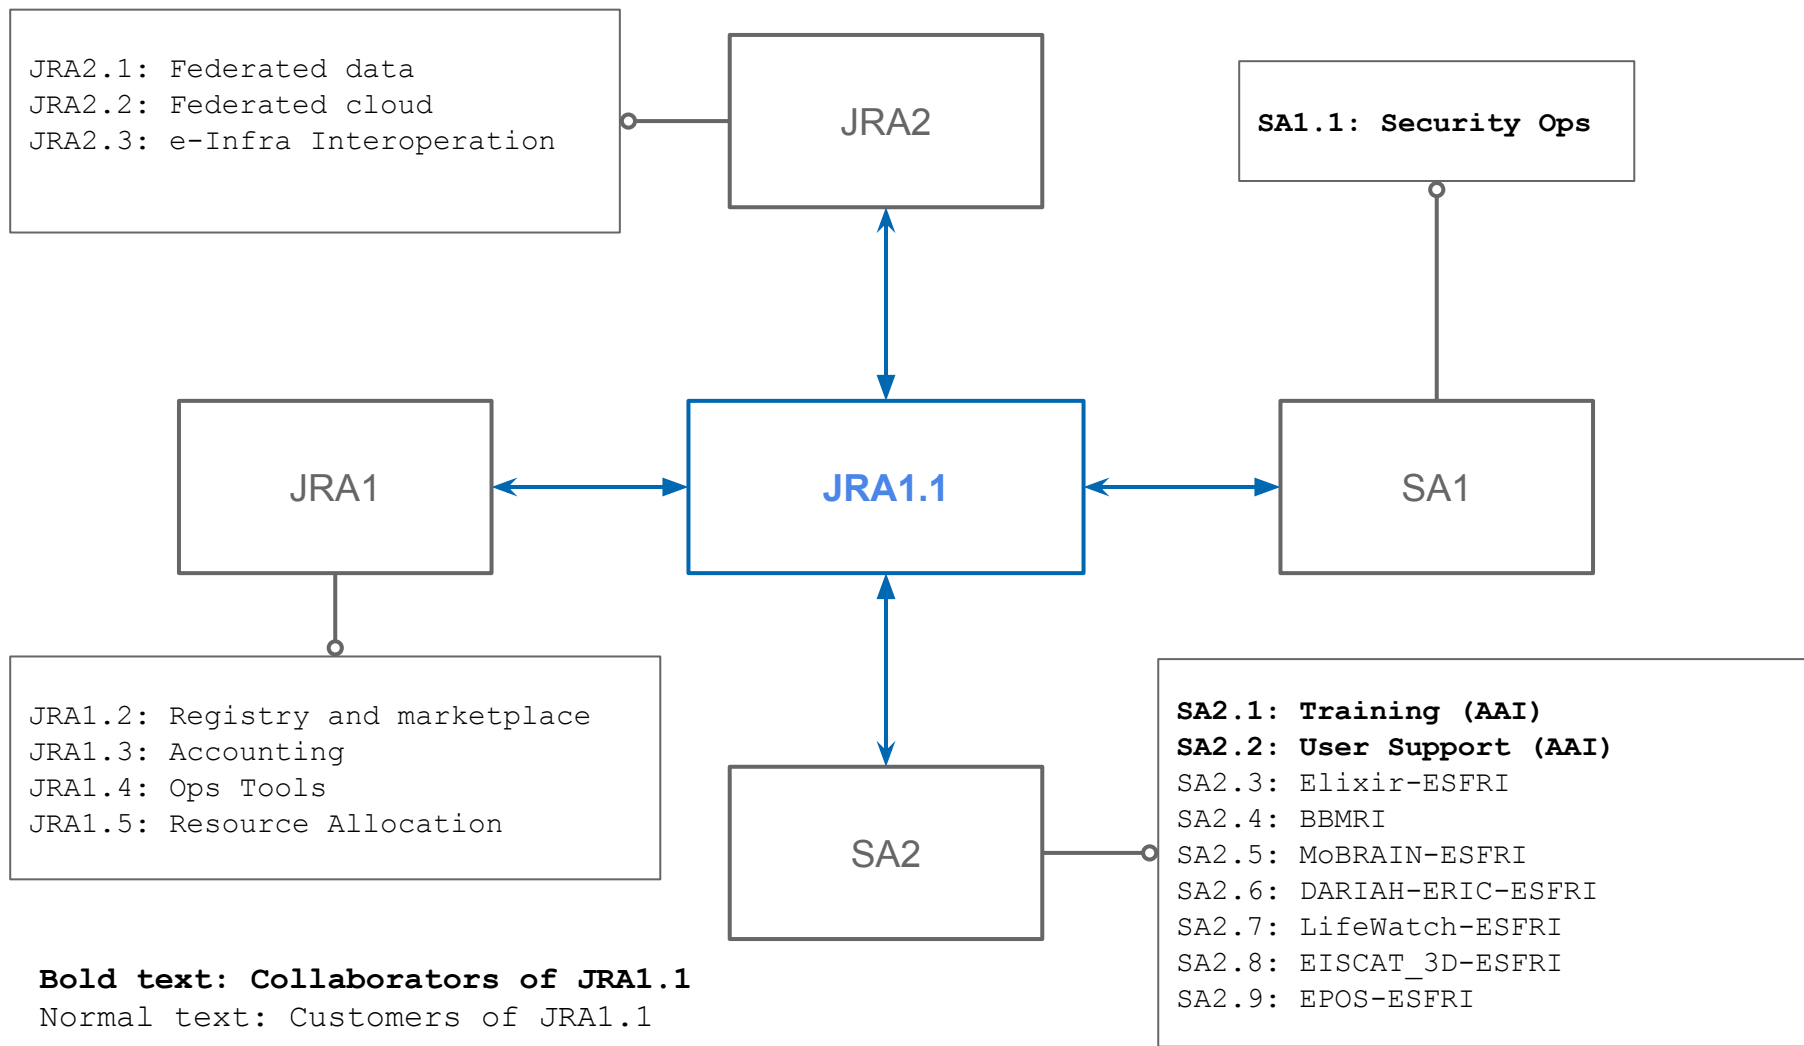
JRA2.1: Federated data
JRA2.2: Federated cloud
JRA2.3: e-Infra Interoperation

JRA2

SA1.1: Security Ops

JRA1

JRA1.1

SA1

JRA1.2: Registry and marketplace
JRA1.3: Accounting
JRA1.4: Ops Tools
JRA1.5: Resource Allocation

SA2

SA2.1: Training (AAI)
SA2.2: User Support (AAI)
SA2.3: Elixir-ESFRI
SA2.4: BBMRI
SA2.5: MoBRAIN-ESFRI
SA2.6: DARIAH-ERIC-ESFRI
SA2.7: LifeWatch-ESFRI
SA2.8: EISCAT_3D-ESFRI
SA2.9: EPOS-ESFRI

Bold text: Collaborators of JRA1.1
Normal text: Customers of JRA1.1